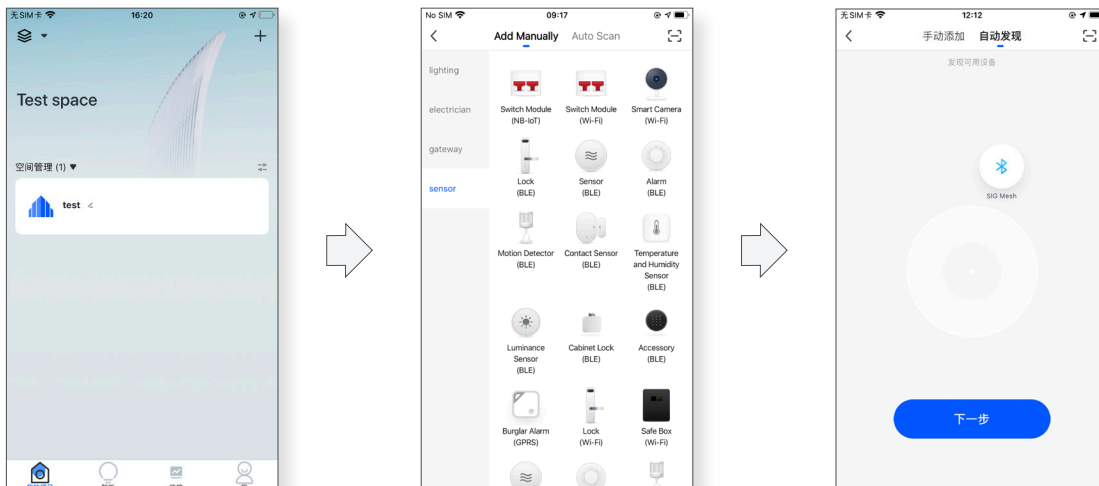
无SIM卡 16:20

+

Test space

空间管理 (1) ▼

test

No SIM 09:17

Add Manually Auto Scan

lighting

electrician

gateway

sensor

Switch Module (NB-IoT)

Switch Module (Wi-Fi)

Smart Camera (Wi-Fi)

Lock (BLE)

Sensor (BLE)

Alarm (BLE)

Motion Detector (BLE)

Contact Sensor (BLE)

Temperature and Humidity Sensor (BLE)

Luminance Sensor (BLE)

Cabinet Lock (BLE)

Accessory (BLE)

Burglar Alarm (GPRS)

Lock (Wi-Fi)

Safe Box (Wi-Fi)

无SIM卡 12:12

手动添加 自动发现

发现可用设备

SIG Mesh

下一步